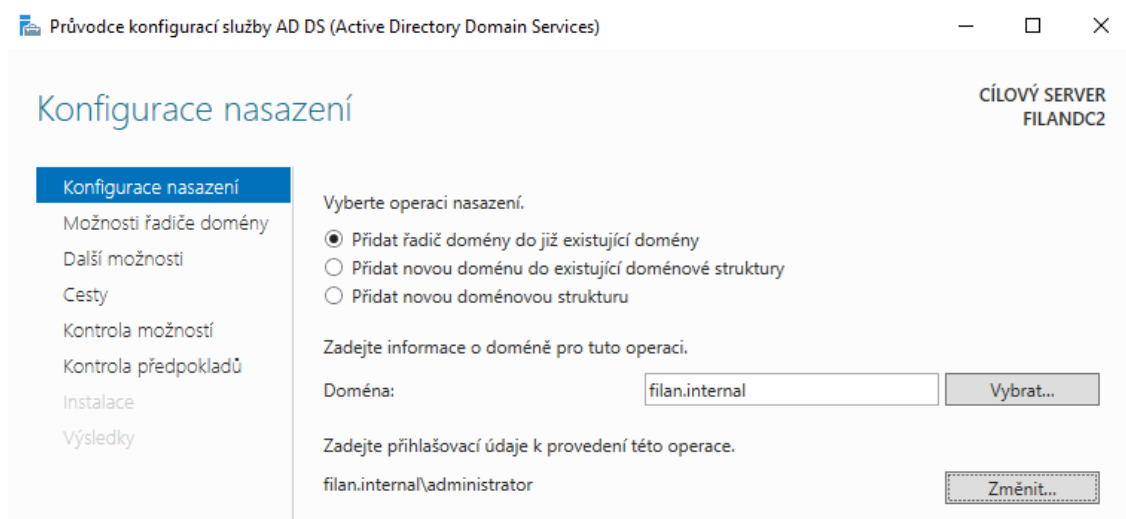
Průvodce konfigurací služby AD DS (Active Directory Domain Services)

Konfigurace nasazení

CÍLOVÝ SERVER
FILANDC2

Konfigurace nasazení
Možnosti řadiče domény
Další možnosti
Cesty
Kontrola možností
Kontrola předpokladů
Instalace
Výsledky

Vyberte operaci nasazení.

Přidat řadič domény do již existující domény
Přidat novou doménu do existující doménové struktury
Přidat novou doménovou strukturu

Zadejte informace o doméně pro tuto operaci.

Doména: filan.internal Vybrat...

Zadejte přihlašovací údaje k provedení této operace.

filan.internal\administrator Změnit...